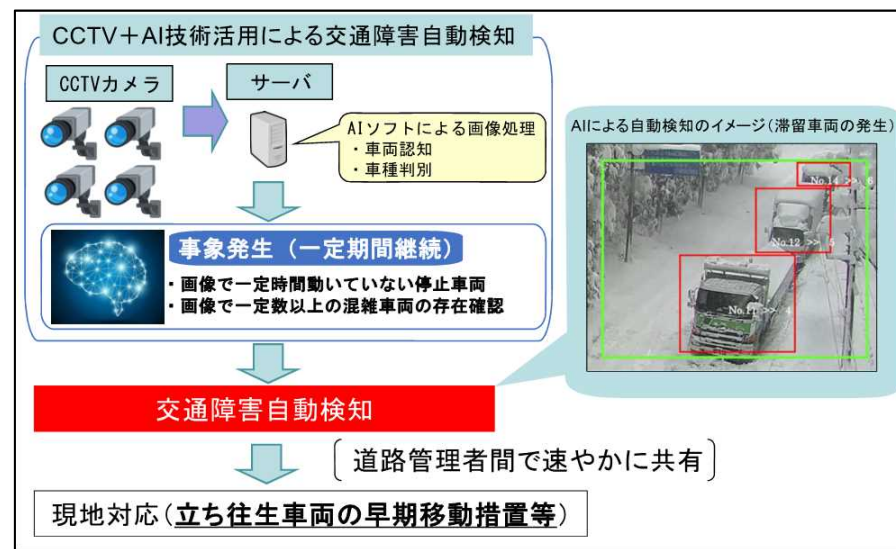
CCTV＋AI技術活用による交通障害自動検知

CCTVカメラ

サーバ

AIソフトによる画像処理
・車両認知
・車種判別

事象発生（一定期間継続）
・画像で一定時間動いていない停止車両
・画像で一定数以上の混雑車両の存在確認

AIによる自動検知のイメージ（滞留車両の発生）

No.14 >> 5

No.12 >> 4

No.11 >> 4

交通障害自動検知

道路管理者間で速やかに共有

現地対応（立ち往生車両の早期移動措置等）